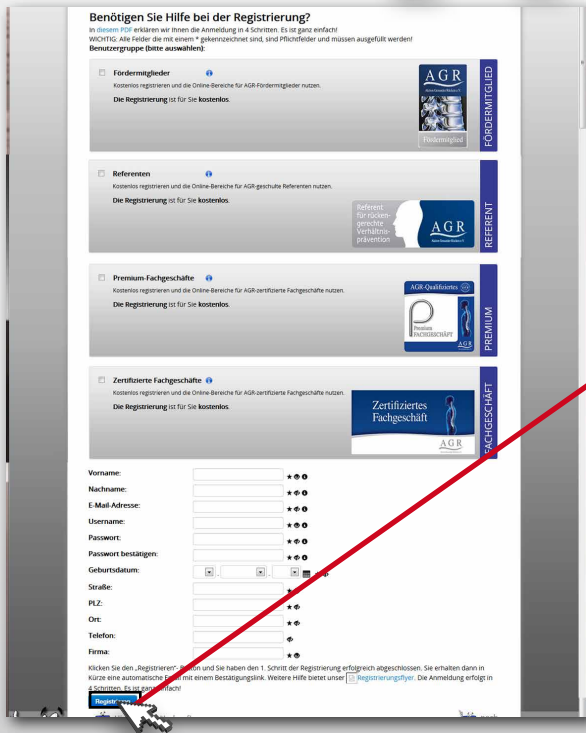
Benötigen Sie Hilfe bei der Registrierung?
In diesem PDF erklären wir Ihnen die Anmeldung in 4 Schritten. Es ist ganz einfach!
WICHTIG: Alle Felder die mit einem * gekennzeichnet sind, sind Pflichtfelder und müssen ausgefüllt werden!
Benutzergruppe (bitte auswählen):

Fördermitglieder
Kostenlos registrieren und die Online-Bereiche für AGR-Fördermitglieder nutzen.
Die Registrierung ist für Sie kostenlos.
AGR
Fördermitglied
FÖRDERMITGLIED

Referenten
Kostenlos registrieren und die Online-Bereiche für AGR-geschulte Referenten nutzen.
Die Registrierung ist für Sie kostenlos.
Referent für rückengerechte Verhältnisprävention
AGR
REFERENT

Premium-Fachgeschäfte
Kostenlos registrieren und die Online-Bereiche für AGR-zertifizierte Fachgeschäfte nutzen.
Die Registrierung ist für Sie kostenlos.
AGR-Qualifiziertes
Premium FACHGESCHÄFT
AGR
PREMIUM

Zertifizierte Fachgeschäfte
Kostenlos registrieren und die Online-Bereiche für AGR-zertifizierte Fachgeschäfte nutzen.
Die Registrierung ist für Sie kostenlos.
Zertifiziertes Fachgeschäft
AGR
FACHGESCHÄFT

Vorname: *
Nachname: *
E-Mail-Adresse: *
Username: *
Passwort: *
Passwort bestätigen: *
Geburtsdatum:
Straße:
PLZ: *
Ort: *
Telefon:
Firma: *

Klicken Sie den „Registrieren"-Button und Sie haben den 1. Schritt der Registrierung erfolgreich abgeschlossen. Sie erhalten dann in Kürze eine automatische E-Mail mit einem Bestätigungslink. Weitere Hilfe bietet unser Registrierungsflyer. Die Anmeldung erfolgt in 4 Schritten. Es ist ganz einfach!

Registrieren